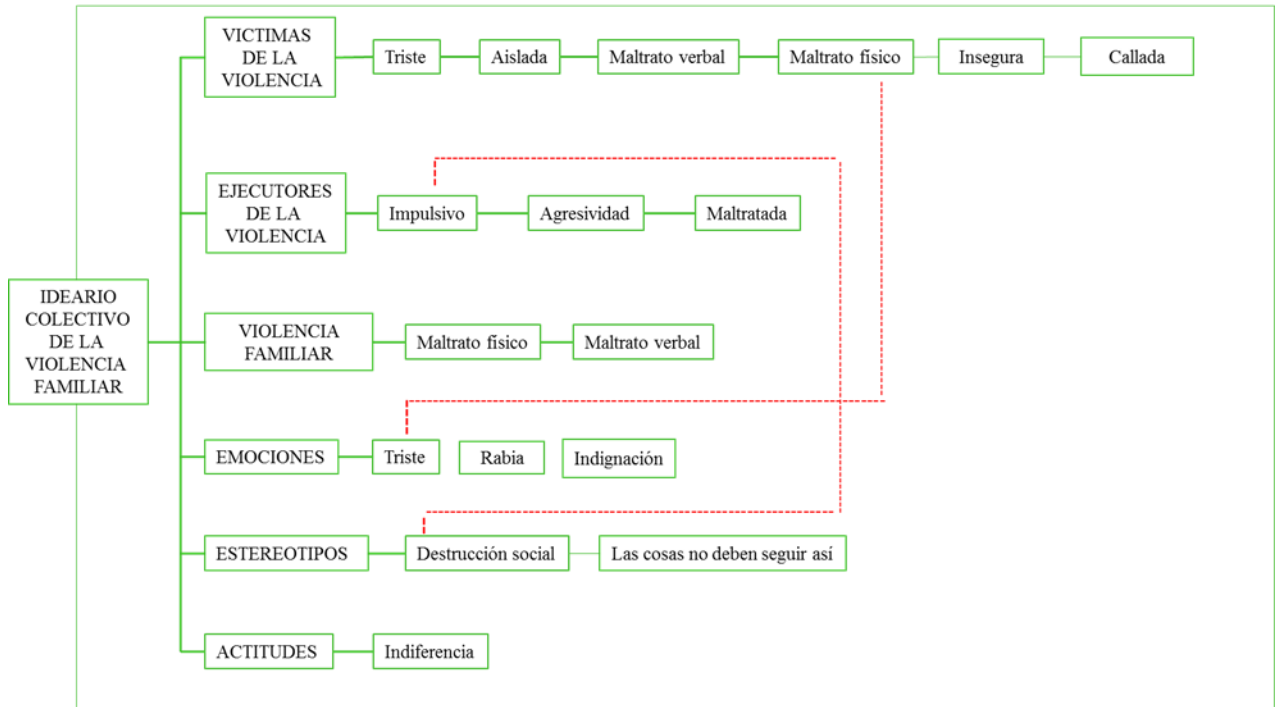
IDEARIO COLECTIVO DE LA VIOLENCIA FAMILIAR

VICTIMAS DE LA VIOLENCIA
Triste
Aislada
Maltrato verbal
Maltrato físico
Insegura
Callada

EJECUTORES DE LA VIOLENCIA
Impulsivo
Agresividad
Maltratada

VIOLENCIA FAMILIAR
Maltrato físico
Maltrato verbal

EMOCIONES
Triste
Rabia
Indignación

ESTEREOTIPOS
Destrucción social
Las cosas no deben seguir así

ACTITUDES
Indiferencia